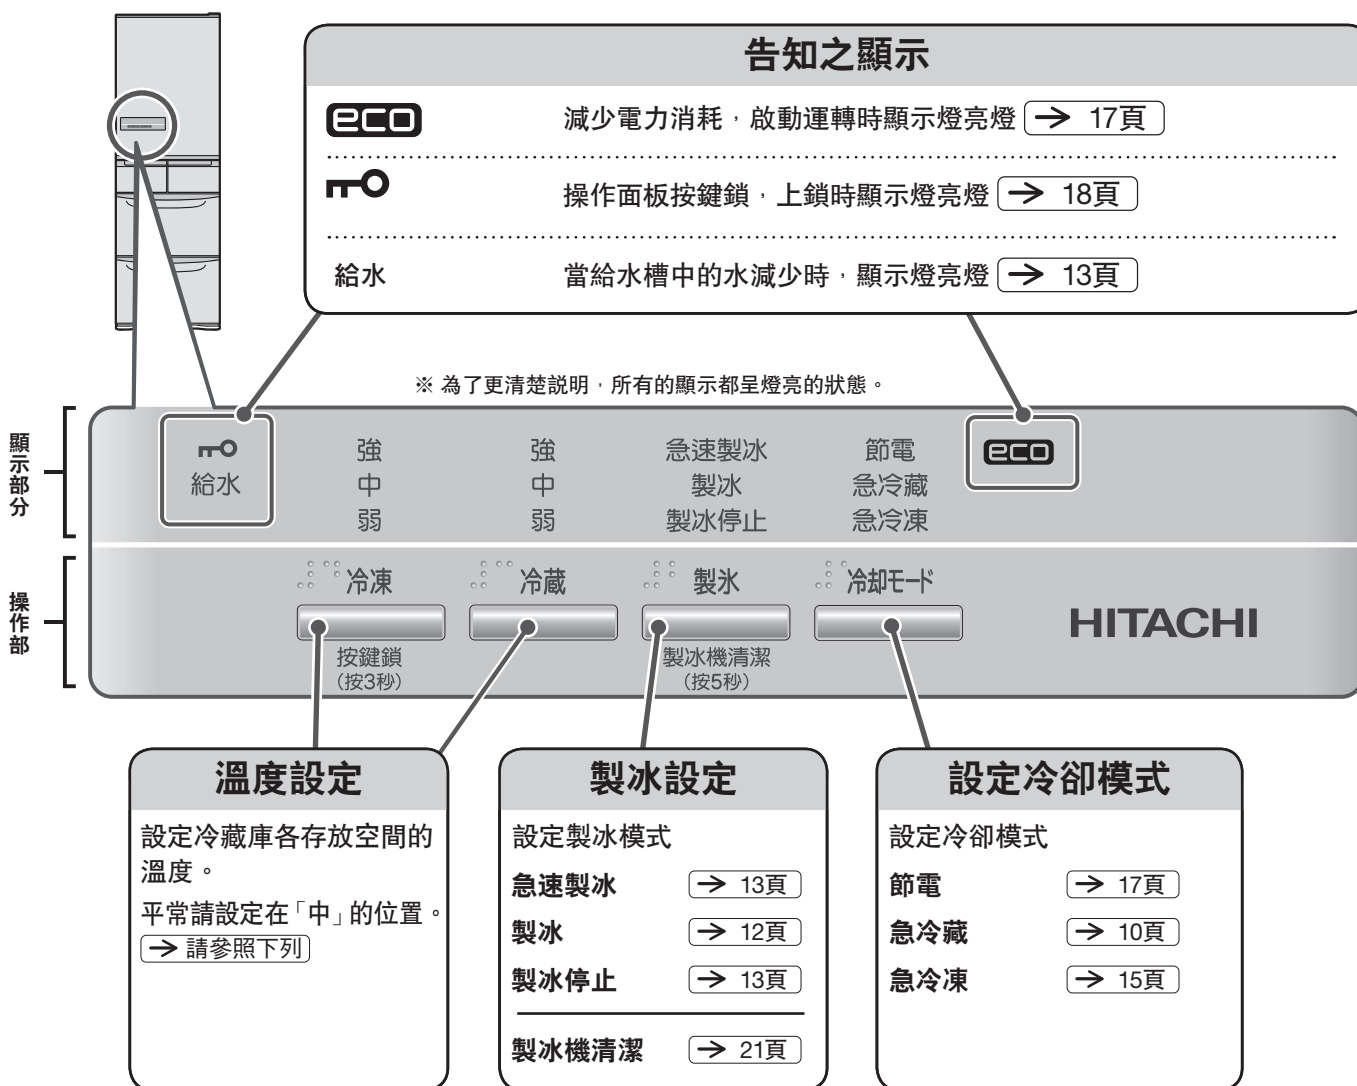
告知之顯示

eco 減少電力消耗，啟動運轉時顯示燈亮燈 → 17頁

操作面板按鍵鎖，上鎖時顯示燈亮燈 → 18頁

給水 當給水槽中的水減少時，顯示燈亮燈 → 13頁

※ 為了更清楚說明，所有的顯示都呈燈亮的狀態。

顯示部分

給水

強
中
弱

強
中
弱

急速製冰
製冰
製冰停止

節電
急冷藏
急冷凍

eco

操作部

冷凍

冷藏

製冰

冷却モード

按鍵鎖
（按3秒）

製冰機清潔
（按5秒）

HITACHI

溫度設定

設定冷藏庫各存放空間的溫度。

平常請設定在「中」的位置。

→ 請參照下列

製冰設定

設定製冰模式

| 急速製冰 | → 13頁 |
|---|---|
| 製冰 | → 12頁 |
| 製冰停止 | → 13頁 |
| 製冰機清潔 | → 21頁 |

設定冷卻模式

設定冷卻模式

| 節電 | → 17頁 |
|---|---|
| 急冷藏 | → 10頁 |
| 急冷凍 | → 15頁 |